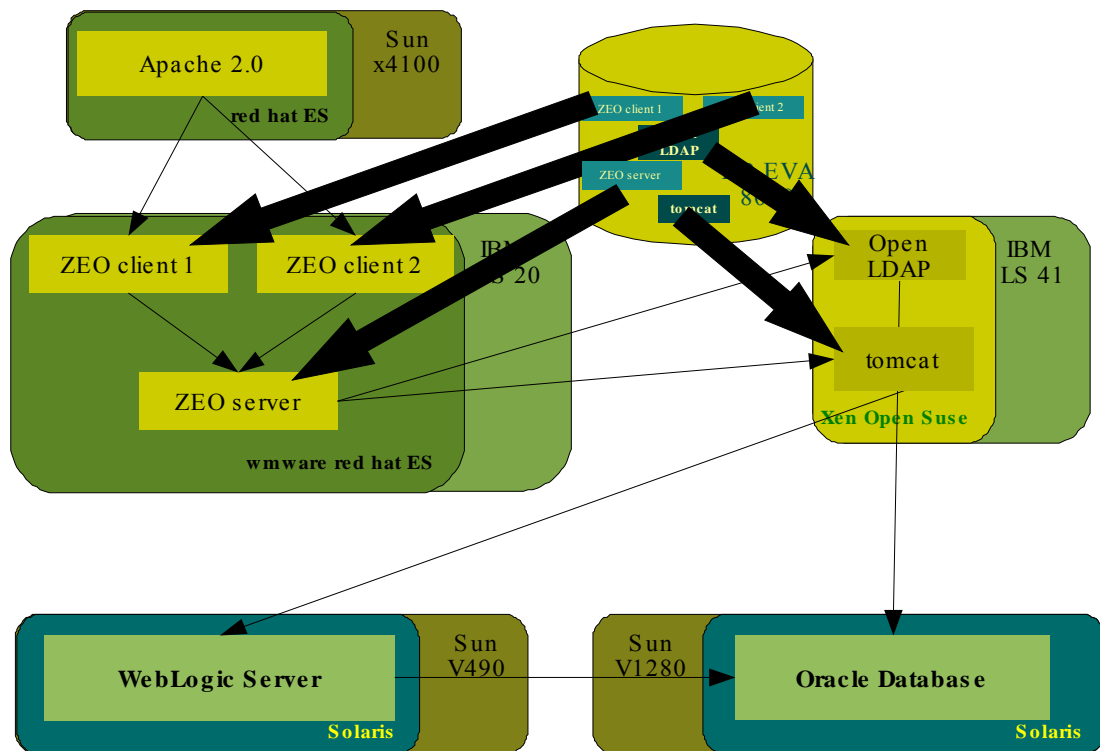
Apache 2.0

Sun x4100

red hat ES

ZEO client 1

ZEO client 2

LDAP

ZEO server

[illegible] EVA 8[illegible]

tomcat

ZEO client 1

ZEO client 2

IB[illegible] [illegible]S 20

ZEO server

wmware red hat ES

Open LDAP

IBM LS 41

tomcat

Xen Open Suse

WebLogic Server

Sun V490

Solaris

Sun V1280

Oracle Database

Solaris